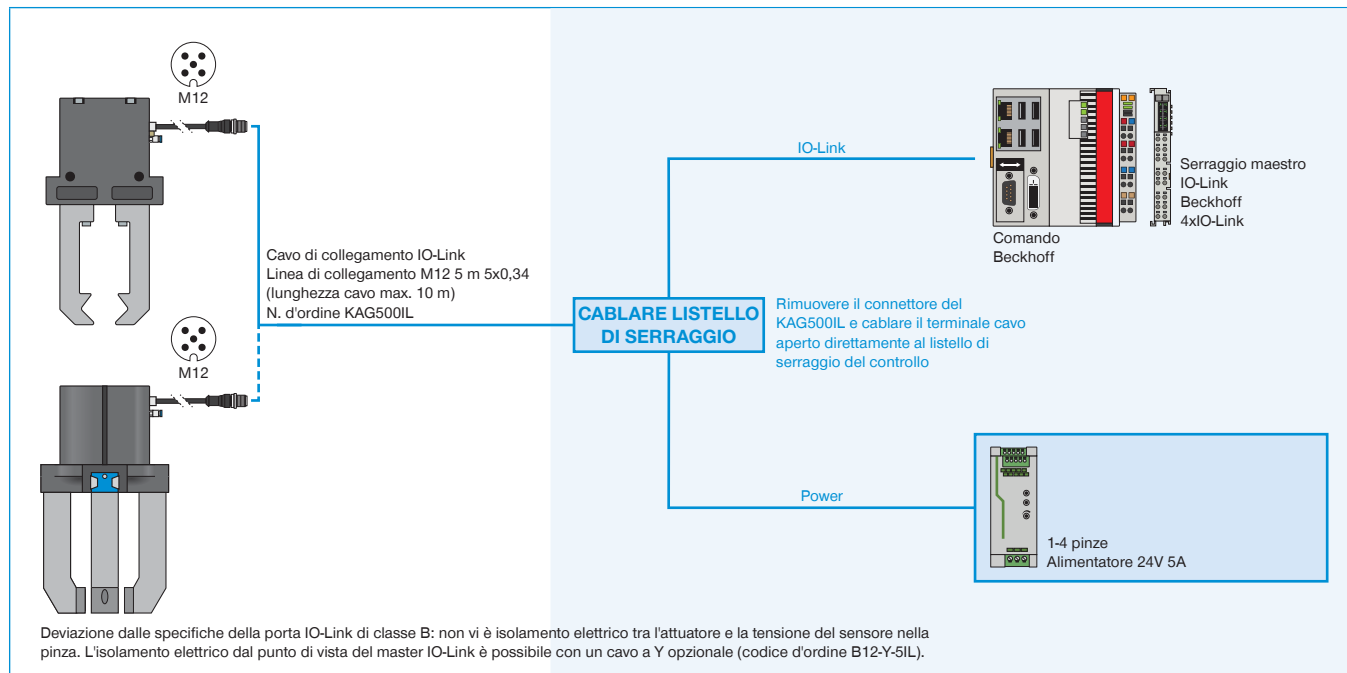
M12

M12

Cavo di collegamento IO-Link
Linea di collegamento M12 5 m 5x0,34
(lunghezza cavo max. 10 m)
N. d'ordine KAG500IL

IO-Link

Serraggio maestro
IO-Link
Beckhoff
4xIO-Link

Comando
Beckhoff

CABLARE LISTELLO
DI SERRAGGIO

Rimuovere il connettore del KAG500IL e cablare il terminale cavo aperto direttamente al listello di serraggio del controllo

Power

1-4 pinze
Alimentatore 24V 5A

Deviazione dalle specifiche della porta IO-Link di classe B: non vi è isolamento elettrico tra l'attuatore e la tensione del sensore nella pinza. L'isolamento elettrico dal punto di vista del master IO-Link è possibile con un cavo a Y opzionale (codice d'ordine B12-Y-5IL).